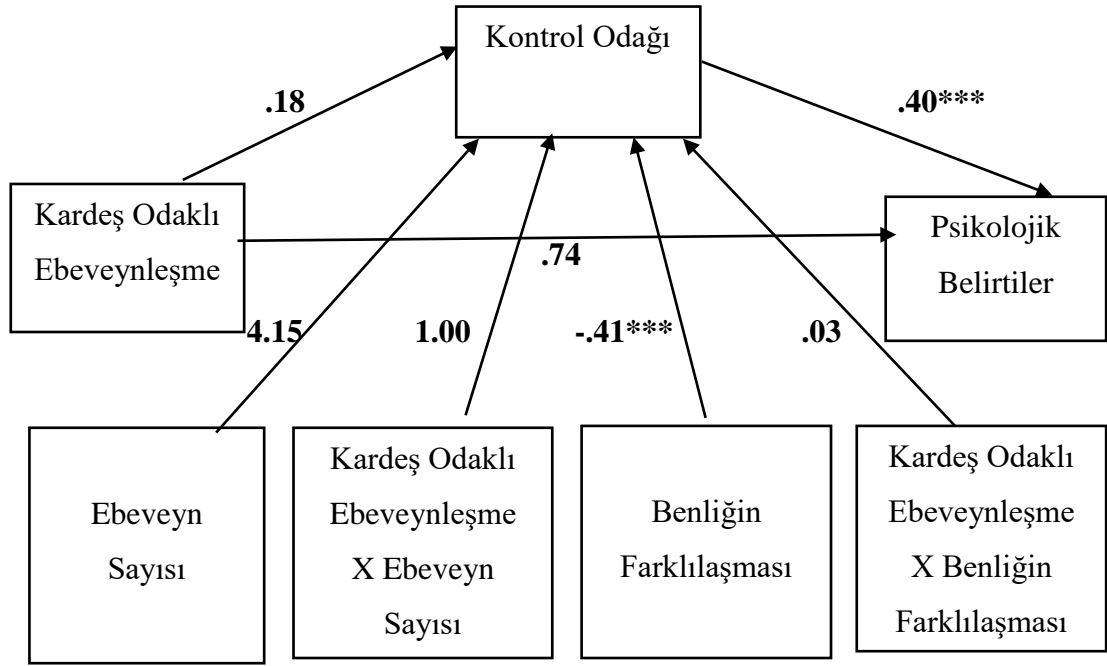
Kontrol Odağı

.18

.40***

Kardeş Odaklı Ebeveynleşme

.74

Psikolojik Belirtiler

4.15

1.00

-.41***

.03

Ebeveyn Sayısı

Kardeş Odaklı Ebeveynleşme X Ebeveyn Sayısı

Benliğin Farklılaşması

Kardeş Odaklı Ebeveynleşme X Benliğin Farklılaşması